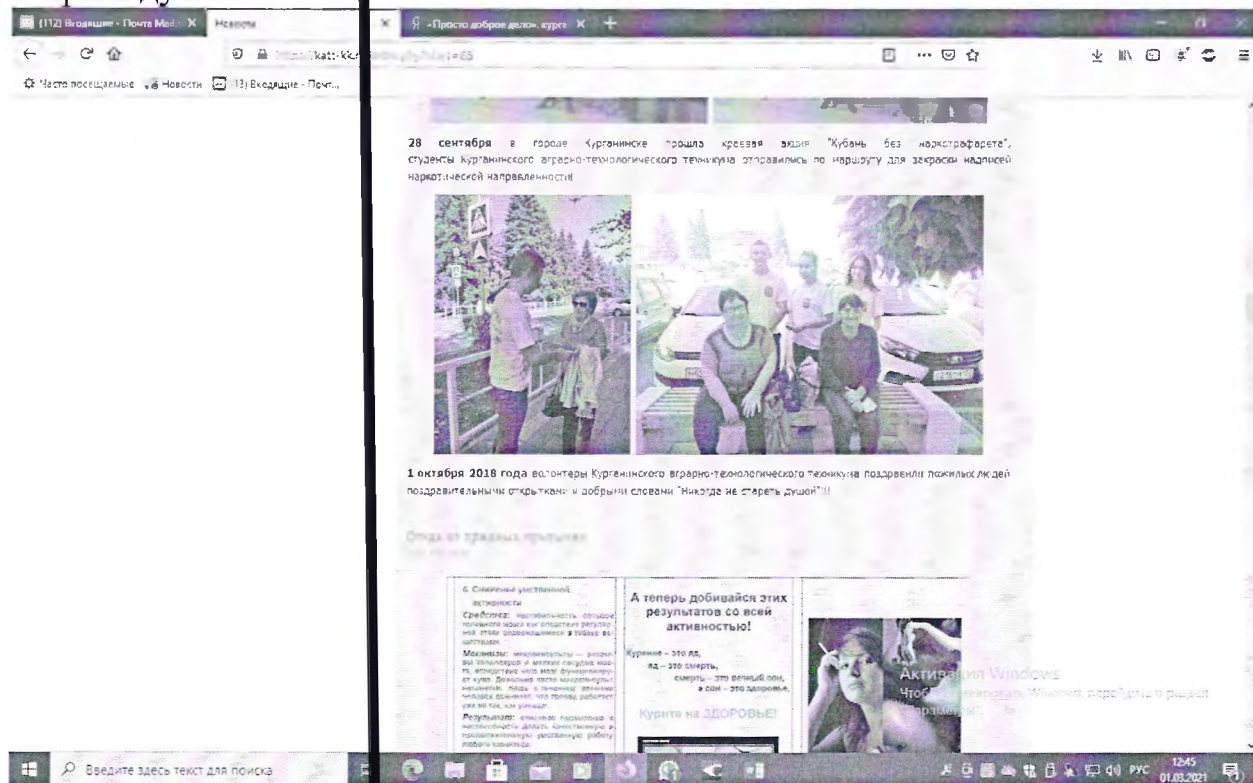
(112) Входящие - Почта Mail X Новости X Я «Просто доброе дело». курга X +

https://katt-kk.ru/index.php?start=65

Часто посещаемые Новости (13) Входящие - Почт...

28 сентября в городе Курганинске прошла краевая акция "Кубань без наркотрафарета", студенты Курганинского аграрно-технологического техникума отправились по маршруту для закраски надписей наркотической направленности

1 октября 2018 года волонтеры Курганинского аграрно-технологического техникума поздравили пожилых людей поздравительными открытками и добрыми словами "Никогда не стареть душой"!!!

Отказ от вредных привычек

6. Снижение умственной активности

Средства: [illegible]

Механизмы: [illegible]

Результат: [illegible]

А теперь добивайся этих результатов со всей активностью!

Курение – это яд,
яд – это смерть,
смерть – это вечный сон,
а сон – это здоровье.

Курите на ЗДОРОВЬЕ!

Активация Windows
Чтобы активировать Windows, перейдите в раздел "Параметры".

Введите здесь текст для поиска

РУС 12:45 01.03.2021